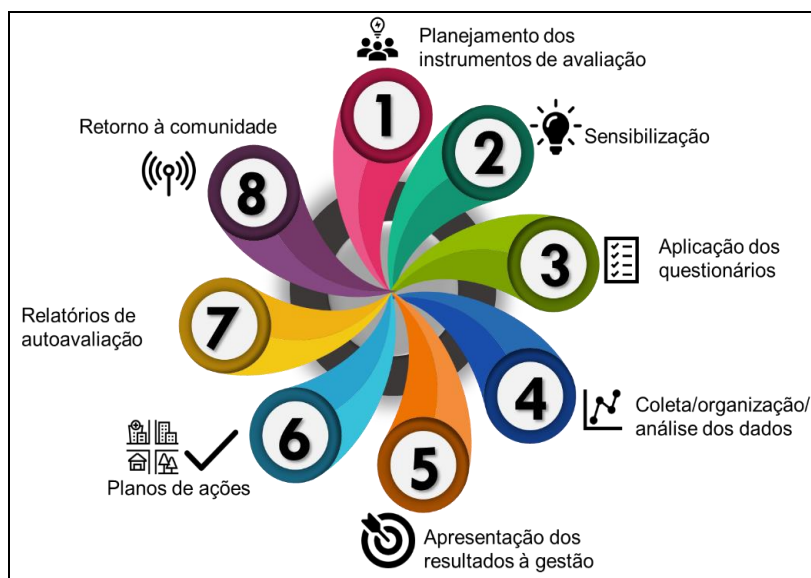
1
Planejamento dos instrumentos de avaliação

2
Sensibilização

3
Aplicação dos questionários

4
Coleta/organização/ análise dos dados

5
Apresentação dos resultados à gestão

6
Planos de ações

7
Relatórios de autoavaliação

8
Retorno à comunidade